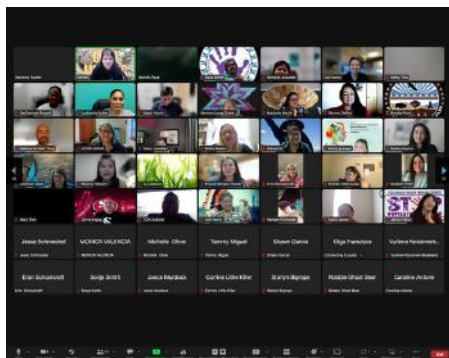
Jesse Schmecket
MONICA VALENCIA
Michelle Oliver
Tammy Miguel
Shawn Garcia
Olga Francisco
Vurlene Notsinneh-Bowekaty

Erin Schoenick
Sonja Smith
Jesica Murdock
Caroline Little Killer
Starlyn Bigpigee
Robbie Ghost Bear
Caroline Antone